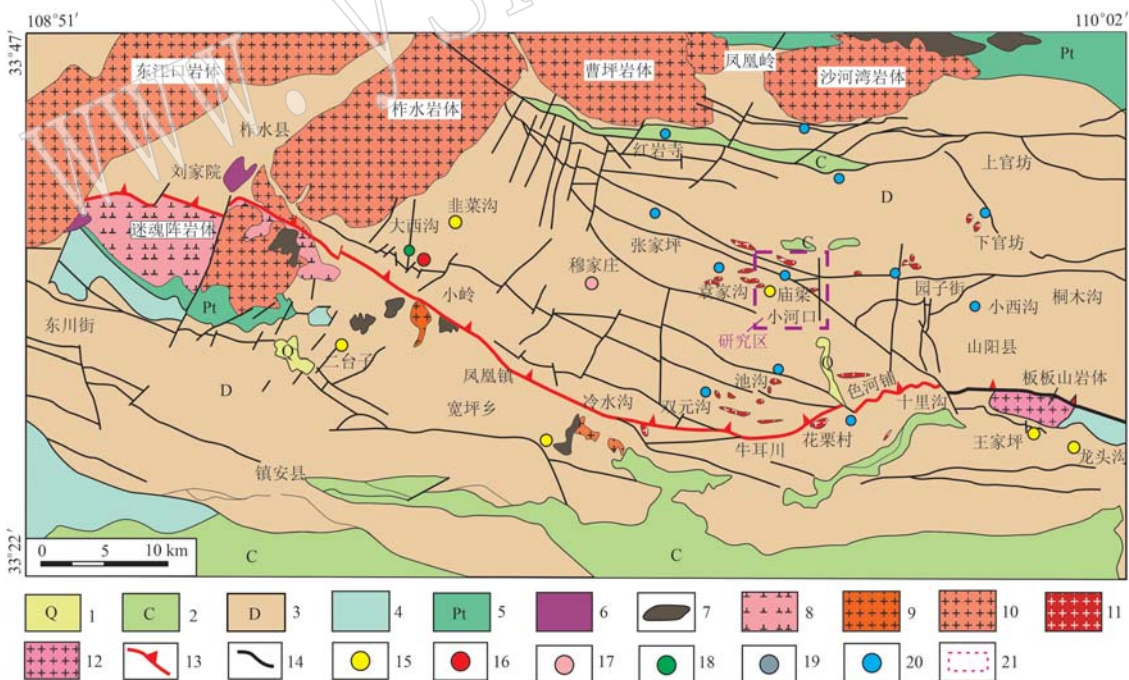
108°51′

110°02′

33°47′

33°22′

东江口岩体

柞水岩体

曹坪岩体

凤凰岭

沙河湾岩体

Pt

柞水县

刘家院

红岩寺

C

上官坊

D

韭菜沟

大西沟

迷魂阵岩体

张家坪

C

下官坊

穆家庄

袁家沟

庙梁

园子街

小岭

小河口

小西沟

桐木沟

Pt

东川街

研究区

Q

山阳县

Q

二台子

D

凤凰镇

池沟

色河铺

板板山岩体

冷水沟

双元沟

十里沟

宽坪乡

牛耳川

花栗村

王家坪

龙头沟

镇安县

0 5 10 km

C

C

Q 1

C 2

D 3

4

Pt 5

6

7

8

9

10

11

12

13

14

15

16

17

18

19

20

21